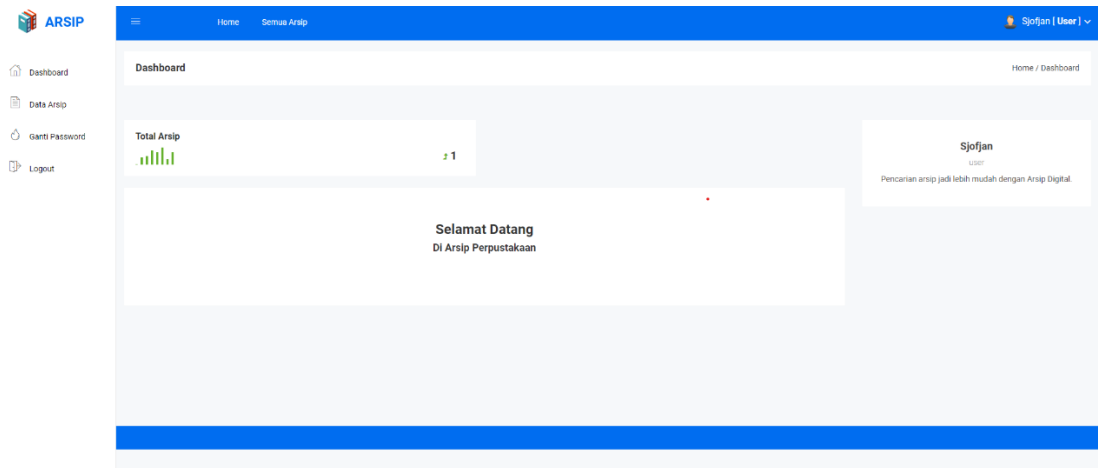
ARSIP

Home Semua Arsip

Sjofjan [ User ]

Dashboard

Data Arsip

Ganti Password

Logout

Dashboard

Home / Dashboard

Total Arsip

1

Selamat Datang

Di Arsip Perpustakaan

Sjofjan

user

Pencarian arsip jadi lebih mudah dengan Arsip Digital.